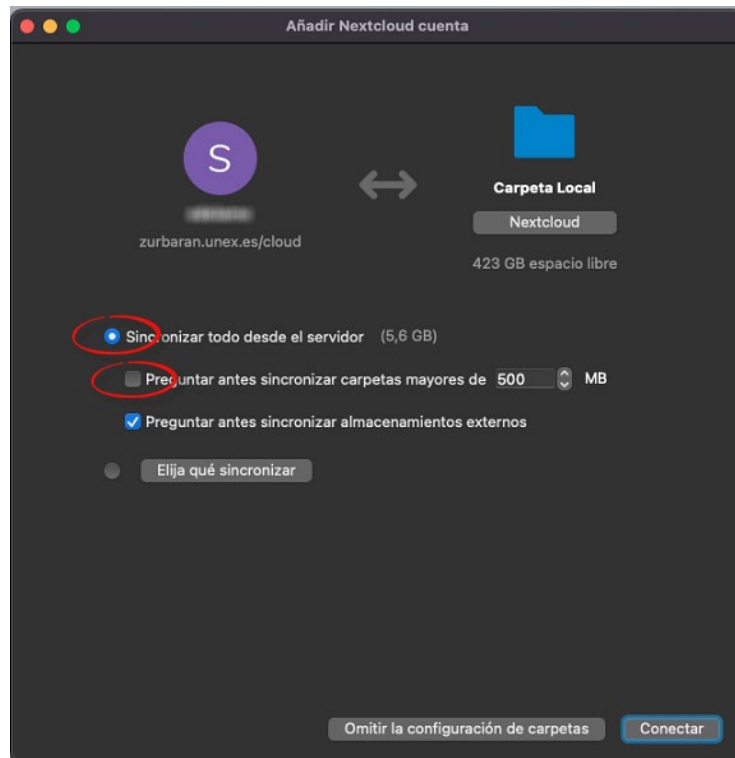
Añadir Nextcloud cuenta

S

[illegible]

zurbaran.unex.es/cloud

Carpeta Local

Nextcloud

423 GB espacio libre

Sincronizar todo desde el servidor (5,6 GB)

Preguntar antes sincronizar carpetas mayores de 500 MB

Preguntar antes sincronizar almacenamientos externos

Elija qué sincronizar

Omitir la configuración de carpetas

Conectar